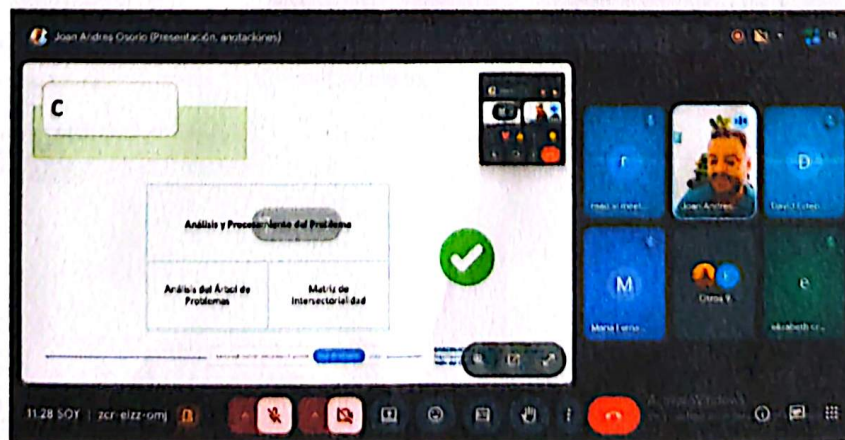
Joan Andres Osorio (Presentación, anotaciones)

C

Análisis y Proce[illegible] del Problema

Análisis del Árbol de Problemas

Matriz de intersectorialidad

r

D

M

e

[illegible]

Joan Andres

David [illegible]

Maria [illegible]

Otros 9

elizabeth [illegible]

11:28 SOY | zcr-eizz-omj